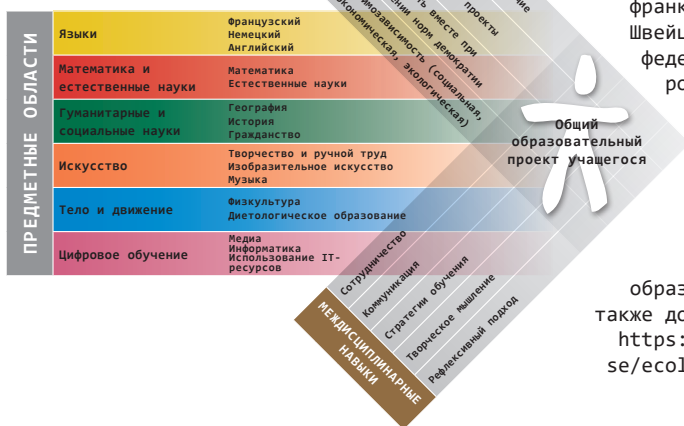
ПРЕДМЕТНЫЕ ОБЛАСТИ

Языки
Французский
Немецкий
Английский

Математика и естественные науки
Математика
Естественные науки

Гуманитарные и социальные науки
География
История
Гражданство

Искусство
Творчество и ручной труд
Изобразительное искусство
Музыка

Тело и движение
Физкультура
Диетологическое образование

Цифровое обучение
Медиа
Информатика
Использование IT-ресурсов

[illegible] проекты
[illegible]ть вместе при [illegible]ении норм демократии
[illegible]мозависимость (социальная, экономическая, экологическая)

Общий образовательный проект учащегося

МЕЖДИСЦИПЛИНАРНЫЕ НАВЫКИ
Сотрудничество
Коммуникация
Стратегии обучения
Творческое мышление
Рефлексивный подход

франк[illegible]
Швейц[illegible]
феде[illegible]
ро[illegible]

образ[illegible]
также до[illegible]
https:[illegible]
se/ecol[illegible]